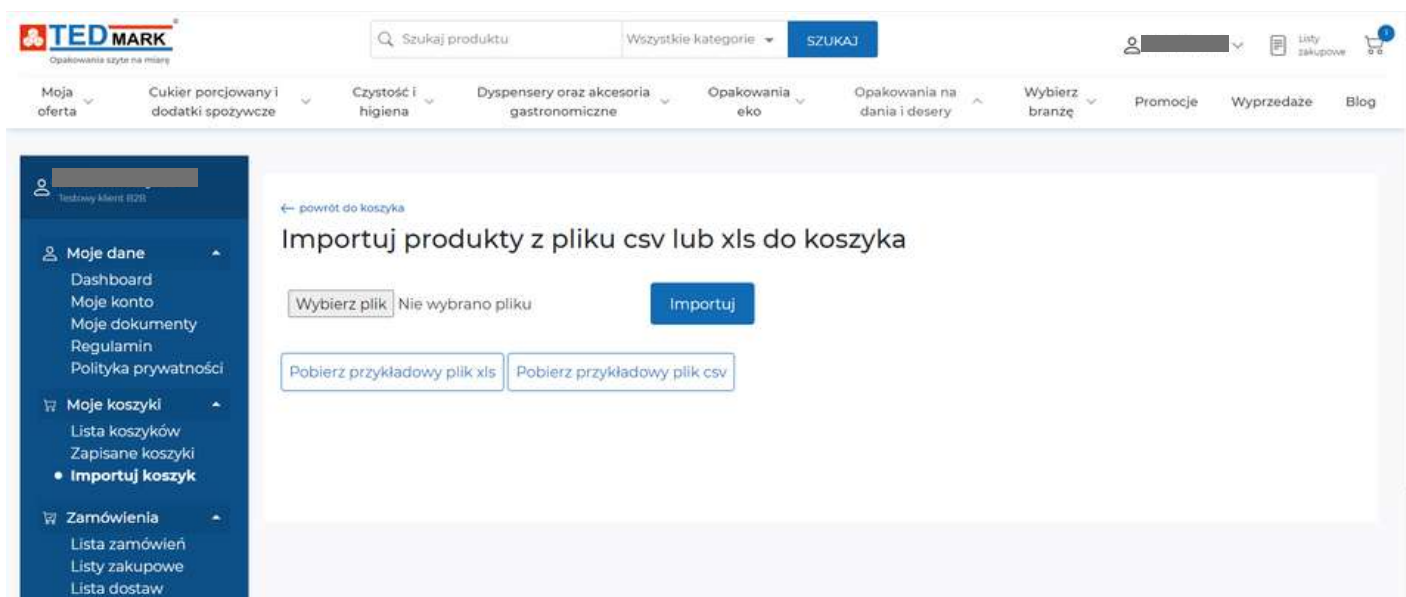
TED MARK
Opakowania szyte na miarę

Szukaj produktu
Wszystkie kategorie
SZUKAJ

Listy zakupowe
1

Moja oferta
Cukier porcjowany i dodatki spożywcze
Czystość i higiena
Dyspensery oraz akcesoria gastronomiczne
Opakowania eko
Opakowania na dania i desery
Wybierz branżę
Promocje
Wyprzedaże
Blog

Testowy klient B2B

Moje dane
Dashboard
Moje konto
Moje dokumenty
Regulamin
Polityka prywatności

Moje koszyki
Lista koszyków
Zapisane koszyki
• Importuj koszyk

Zamówienia
Lista zamówień
Listy zakupowe
Lista dostaw

← powrót do koszyka

Importuj produkty z pliku csv lub xls do koszyka

Wybierz plik Nie wybrano pliku
Importuj

Pobierz przykładowy plik xls
Pobierz przykładowy plik csv